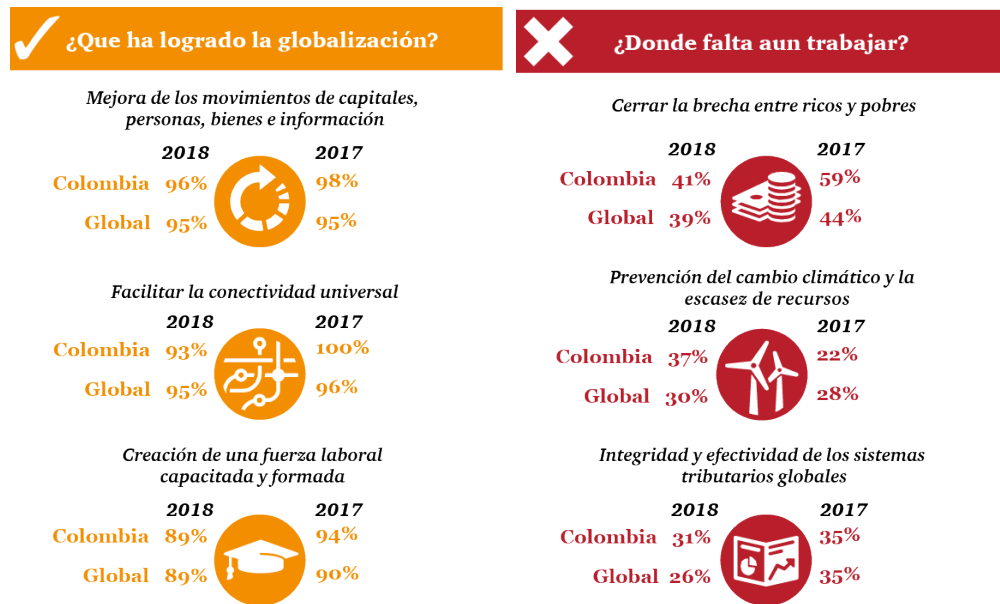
¿Que ha logrado la globalización?

Mejora de los movimientos de capitales, personas, bienes e información

| | 2018 | 2017 |
|---|---|---|
| Colombia | 96% | 98% |
| Global | 95% | 95% |

Facilitar la conectividad universal

| | 2018 | 2017 |
|---|---|---|
| Colombia | 93% | 100% |
| Global | 95% | 96% |

Creación de una fuerza laboral capacitada y formada

| | 2018 | 2017 |
|---|---|---|
| Colombia | 89% | 94% |
| Global | 89% | 90% |

¿Donde falta aun trabajar?

Cerrar la brecha entre ricos y pobres

| | 2018 | 2017 |
|---|---|---|
| Colombia | 41% | 59% |
| Global | 39% | 44% |

Prevención del cambio climático y la escasez de recursos

| | 2018 | 2017 |
|---|---|---|
| Colombia | 37% | 22% |
| Global | 30% | 28% |

Integridad y efectividad de los sistemas tributarios globales

| | 2018 | 2017 |
|---|---|---|
| Colombia | 31% | 35% |
| Global | 26% | 35% |